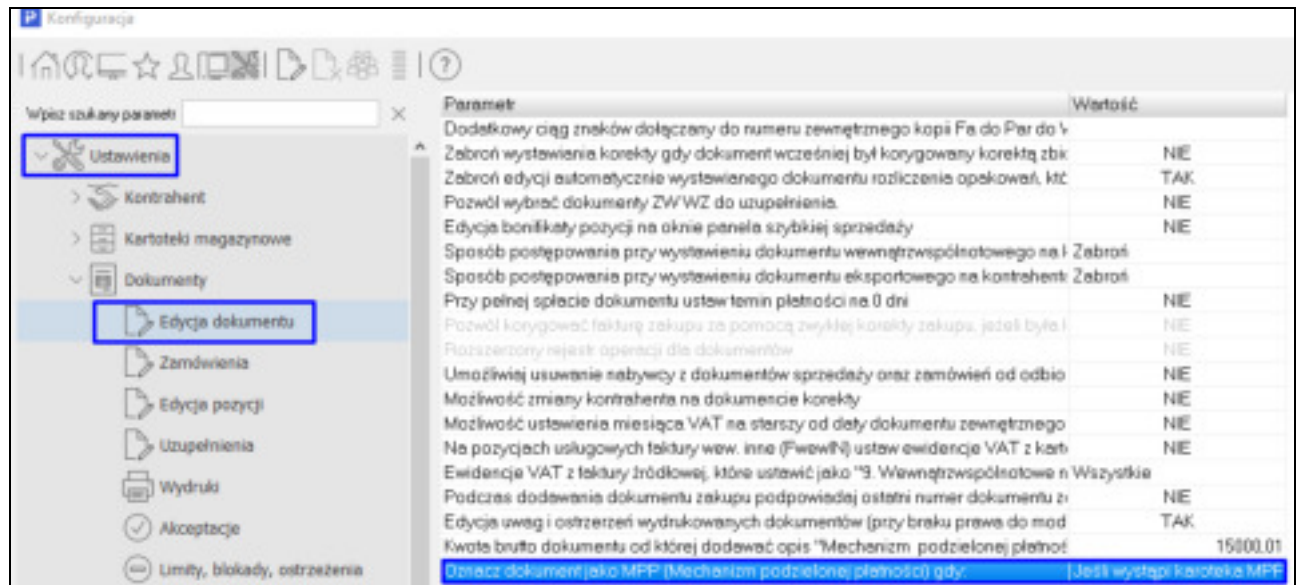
P Konfiguracja

Wpisz szukany parametr

Ustawienia
Kontrahent
Kartoteki magazynowe
Dokumenty
Edycja dokumentu
Zamówienia
Edycja pozycji
Uzupełnienia
Wydruki
Akceptacje
Limity, blokady, ostrzeżenia

| Parametr | Wartość |
|---|---|
| Dodatkowy ciąg znaków dołączany do numeru zewnętrznego kopii Fa do Par do V | |
| Zabroń wystawiania korekty gdy dokument wcześniej był korygowany korektą zbic | NIE |
| Zabroń edycji automatycznie wystawianego dokumentu rozliczenia opakowań, któ | TAK |
| Pozwól wybrać dokumenty ZW WZ do uzupełnienia. | NIE |
| Edycja bonifikaty pozycji na oknie panela szybkiej sprzedaży | NIE |
| Sposób postępowania przy wystawieniu dokumentu wewnątrzwspólnotowego na k | Zabroń |
| Sposób postępowania przy wystawieniu dokumentu eksportowego na kontrahenta | Zabroń |
| Przy pełnej spłacie dokumentu ustaw termin płatności na 0 dni | NIE |
| Pozwól korygować fakturę zakupu za pomocą zwykłej korekty zakupu, jeżeli była | NIE |
| Rozszerzony rejestr operacji dla dokumentów | NIE |
| Umożliwiaj usuwanie nabywcy z dokumentów sprzedaży oraz zamówień od odbio | NIE |
| Możliwość zmiany kontrahenta na dokumencie korekty | NIE |
| Możliwość ustawienia miesiąca VAT na starszy od daty dokumentu zewnętrznego | NIE |
| Na pozycjach usługowych faktury wew. inne (FwewIN) ustaw ewidencje VAT z kart | NIE |
| Ewidencje VAT z faktury źródłowej, które ustawić jako "9. Wewnątrzwspólnotowe n | Wszystkie |
| Podczas dodawania dokumentu zakupu podpowiadaj ostatni numer dokumentu z | NIE |
| Edycja uwag i ostrzerzeń wydrukowanych dokumentów (przy braku prawa do mod | TAK |
| Kwota brutto dokumentu od której dodawać opis "Mechanizm podzielonej płatnoś | 15000.01 |
| Oznacz dokument jako MPP (Mechanizm podzielonej płatności) gdy: | Jeśli wystąpi kartoteka MPP |